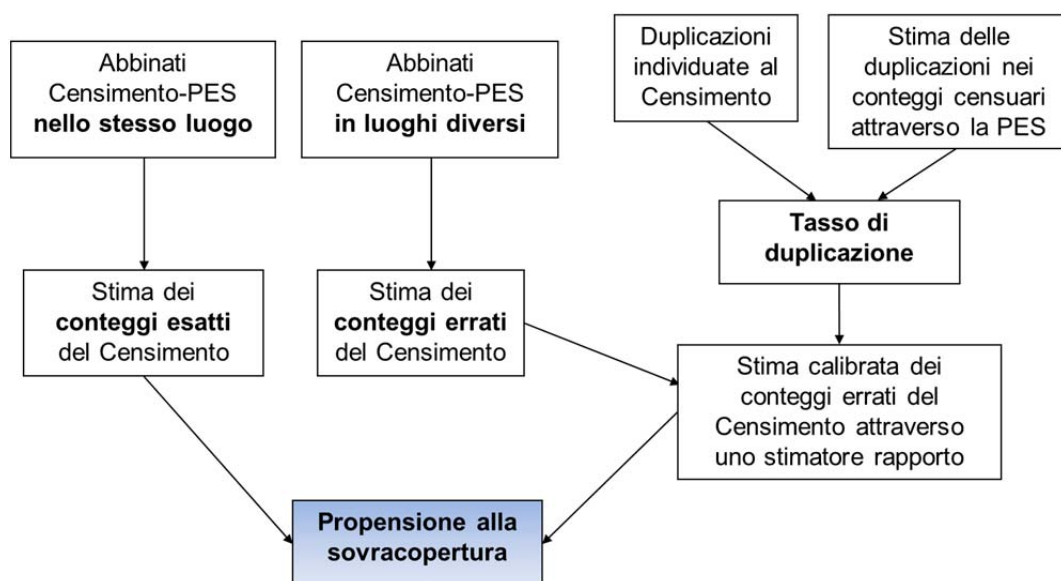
Abbinati Censimento-PES **nello stesso luogo**

Abbinati Censimento-PES **in luoghi diversi**

Duplicazioni individuate al Censimento

Stima delle duplicazioni nei conteggi censuari attraverso la PES

**Tasso di duplicazione**

Stima dei **conteggi esatti** del Censimento

Stima dei **conteggi errati** del Censimento

Stima calibrata dei conteggi errati del Censimento attraverso uno stimatore rapporto

**Propensione alla sovracopertura**